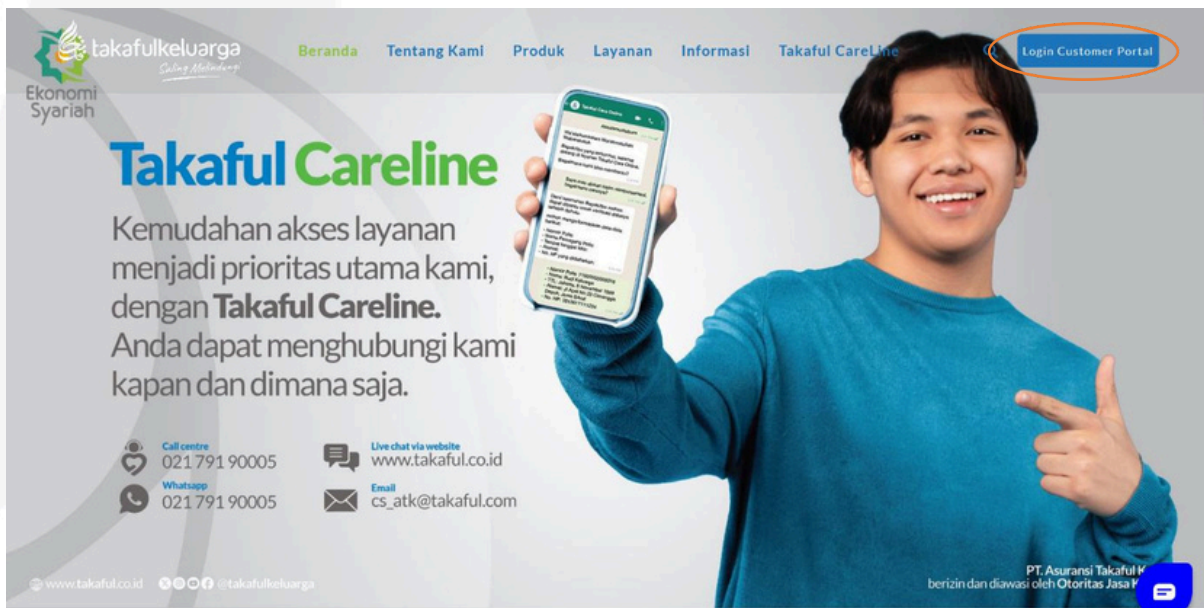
takafulkeluarga
Saling Melindungi

Ekonomi Syariah

Beranda Tentang Kami Produk Layanan Informasi Takaful CareLine

Login Customer Portal

Takaful Careline

Kemudahan akses layanan menjadi prioritas utama kami, dengan Takaful Careline. Anda dapat menghubungi kami kapan dan dimana saja.

Call centre
021 791 90005

Whatsapp
021 791 90005

Live chat via website
www.takaful.co.id

Email
cs_atk@takaful.com

www.takaful.co.id @takafulkeluarga

PT. Asuransi Takaful K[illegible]
berizin dan diawasi oleh Otoritas Jasa K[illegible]